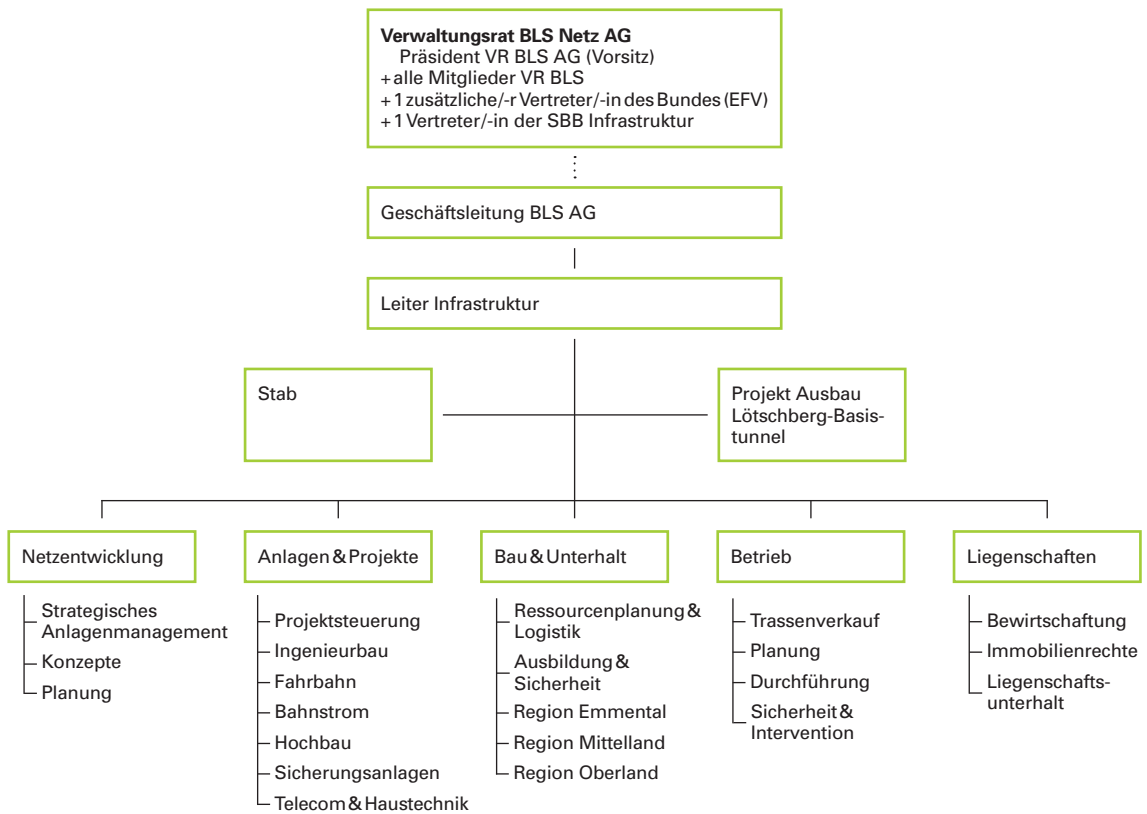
Verwaltungsrat BLS Netz AG
Präsident VR BLS AG (Vorsitz)
+ alle Mitglieder VR BLS
+ 1 zusätzliche/-r Vertreter/-in des Bundes (EFV)
+ 1 Vertreter/-in der SBB Infrastruktur

Geschäftsleitung BLS AG

Leiter Infrastruktur

Stab

Projekt Ausbau Lötschberg-Basistunnel

Netzentwicklung
Strategisches Anlagenmanagement
Konzepte
Planung

Anlagen & Projekte
Projektsteuerung
Ingenieurbau
Fahrbahn
Bahnstrom
Hochbau
Sicherungsanlagen
Telecom & Haustechnik

Bau & Unterhalt
Ressourcenplanung & Logistik
Ausbildung & Sicherheit
Region Emmental
Region Mittelland
Region Oberland

Betrieb
Trassenverkauf
Planung
Durchführung
Sicherheit & Intervention

Liegenschaften
Bewirtschaftung
Immobilienrechte
Liegenschaftsunterhalt